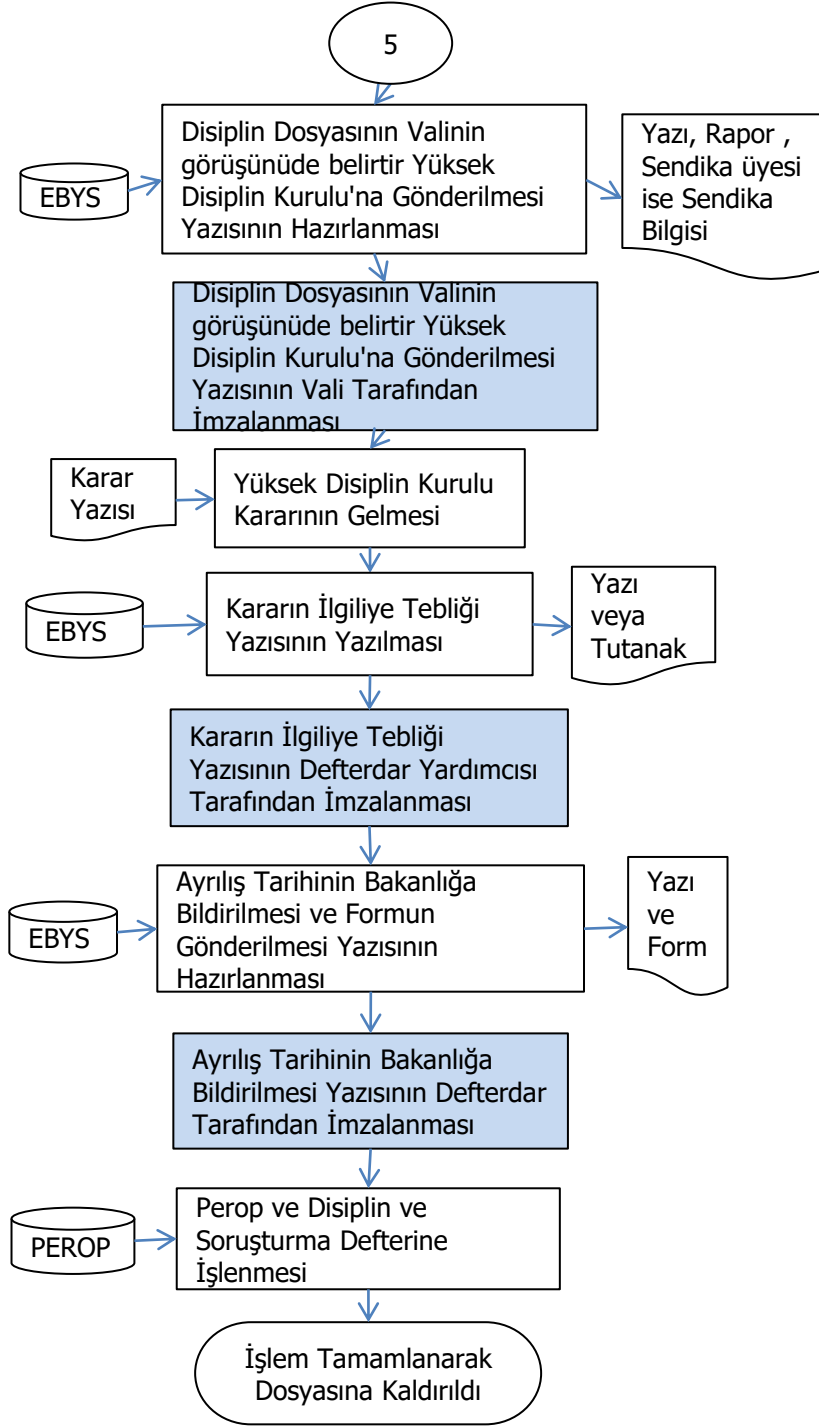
5

EBYS

Disiplin Dosyasının Valinin görüşünüde belirtir Yüksek Disiplin Kurulu'na Gönderilmesi Yazısının Hazırlanması

Yazı, Rapor , Sendika üyesi ise Sendika Bilgisi

Disiplin Dosyasının Valinin görüşünüde belirtir Yüksek Disiplin Kurulu'na Gönderilmesi Yazısının Vali Tarafından İmzalanması

Karar Yazısı

Yüksek Disiplin Kurulu Kararının Gelmesi

EBYS

Kararın İlgiliye Tebliği Yazısının Yazılması

Yazı veya Tutanak

Kararın İlgiliye Tebliği Yazısının Defterdar Yardımcısı Tarafından İmzalanması

EBYS

Ayrılış Tarihinin Bakanlığa Bildirilmesi ve Formun Gönderilmesi Yazısının Hazırlanması

Yazı ve Form

Ayrılış Tarihinin Bakanlığa Bildirilmesi Yazısının Defterdar Tarafından İmzalanması

PEROP

Perop ve Disiplin ve Soruşturma Defterine İşlenmesi

İşlem Tamamlanarak Dosyasına Kaldırıldı